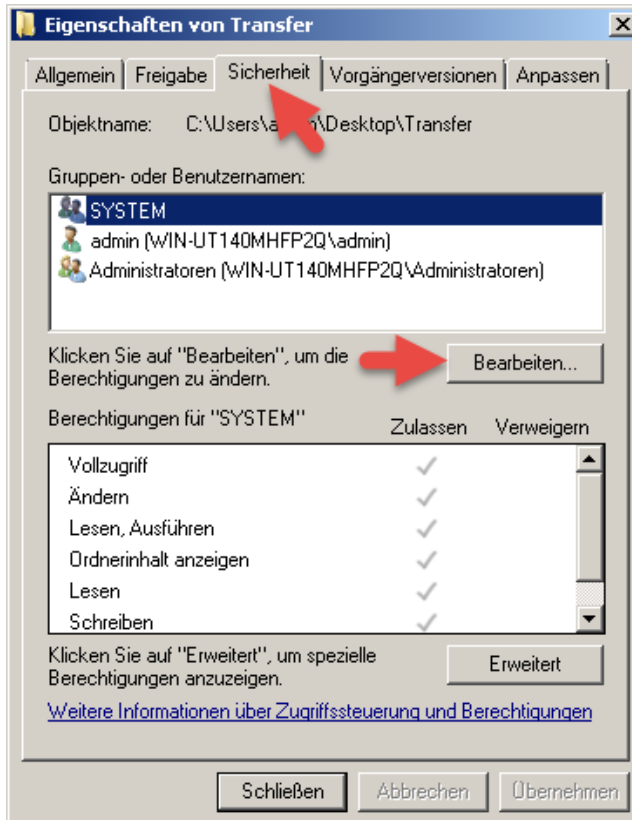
Eigenschaften von Transfer

Allgemein | Freigabe | Sicherheit | Vorgängerversionen | Anpassen

Objektname: C:\Users\a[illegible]\Desktop\Transfer

Gruppen- oder Benutzernamen:

SYSTEM
admin (WIN-UT140MHFP2Q\admin)
Administratoren (WIN-UT140MHFP2Q\Administratoren)

Klicken Sie auf "Bearbeiten", um die Berechtigungen zu ändern.

Bearbeiten...

Berechtigungen für "SYSTEM"

| | Zulassen | Verweigern |
|---|---|---|
| Vollzugriff | ✓ | |
| Ändern | ✓ | |
| Lesen, Ausführen | ✓ | |
| Ordnerinhalt anzeigen | ✓ | |
| Lesen | ✓ | |
| Schreiben | ✓ | |

Klicken Sie auf "Erweitert", um spezielle Berechtigungen anzuzeigen.

Erweitert

Weitere Informationen über Zugriffssteuerung und Berechtigungen

Schließen | Abbrechen | Übernehmen